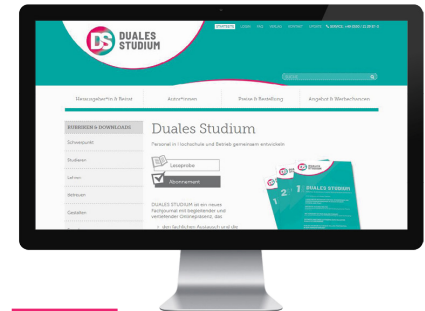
DS DUALES STUDIUM

Herausgeber*in & Beirat
Autor*innen
Preise & Bestellung
Angebot & Werbechancen

RUBRIKEN & DOWNLOADS
Schwerpunkt
Studieren
Lehren
Betreuen
Gestalten

Duales Studium

Personal in Hochschule und Betrieb gemeinsam entwickeln

Leseprobe
Abonnement

DUALES STUDIUM ist ein neues Fachjournal mit begleitender und vertiefender Onlinepräsenz, das

DUALES STUDIUM